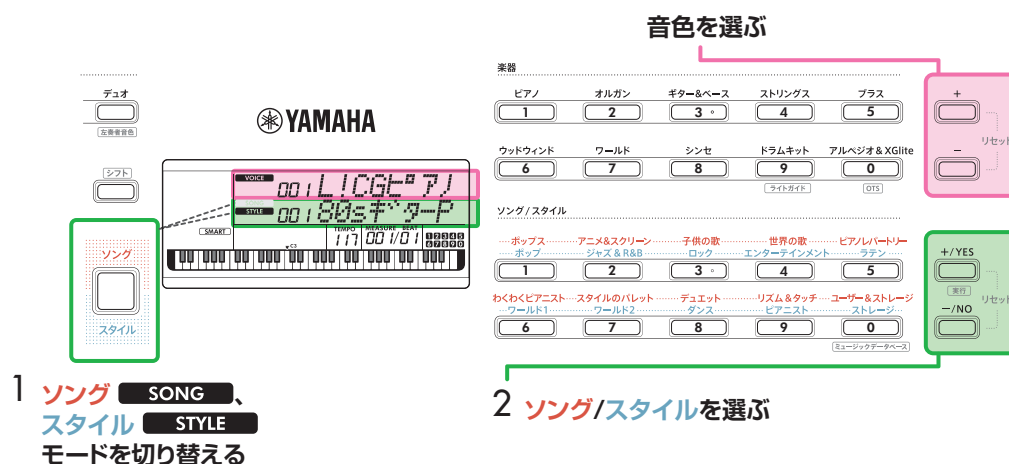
音色を選ぶ

デュオ
左手者音色

YAMAHA

シフト

VOICE 001 LIVEGt°P!
STYLE 001 80sギターP

SMART
TEMPO 117 MEASURE BEAT 001/01
C3

ソング
スタイル

楽器
ピアノ 1
オルガン 2
ギター&ベース 3
ストリングス 4
ブラス 5
ウッドウィンド 6
ワールド 7
シンセ 8
ドラムキット 9
ライトガイド
アルペジオ & XGlite 0
OTS

ソング / スタイル
ポップス ポップ 1
アニメ&スクリーン ジャズ & R&B 2
子供の歌 ロック 3
世界の歌 エンターテインメント 4
ピアノレパートリー ラテン 5
わくわくピアニスト ワールド1 6
スタイルのパレット ワールド2 7
デュエット ダンス 8
リズム&タッチ ピアニスト 9
ユーザー&ストレージ ストレージ 0
ミュージックデータベース

+
リセット
−

+/YES
実行
リセット
−/NO

1 ソング SONG 、スタイル STYLE モードを切り替える

2 ソング/スタイルを選ぶ